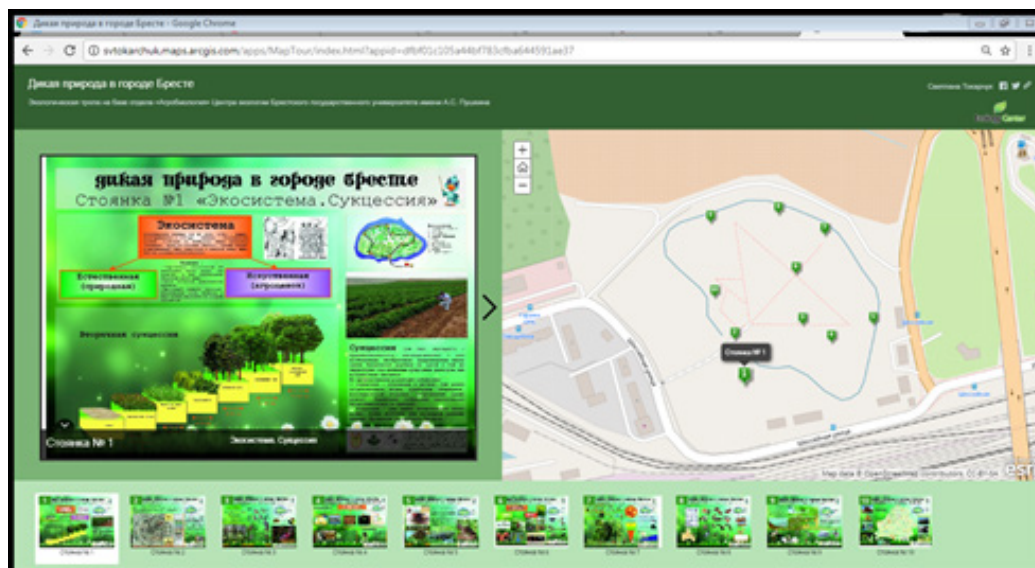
Дикая природа в городе Бресте - Google Chrome

svtokarchuk.maps.arcgis.com/apps/MapTour/index.html?appid=dfbf01c105a44bf783cfba644591ae37

Дикая природа в городе Бресте

Экологическая тропа на базе отдела «Агробиология» Центра экологии Брестского государственного университета имени А.С. Пушкина

Светлана Токарчук

ECO Center

Дикая природа в городе Бресте

Стоянка №1 «Экосистема.Сукцессия»

Экосистема

Естественная (природная)

Искусственная (агроценоз)

Вторичная сукцессия

Сукцессия

Стоянка № 1

Экосистема. Сукцессия

Стоянка № 1

Map data © OpenStreetMap contributors

esri

Стоянка № 1 Стоянка № 2 Стоянка № 3 Стоянка № 4 Стоянка № 5 Стоянка № 6 Стоянка № 7 Стоянка № 8 Стоянка № 9 Стоянка № 10